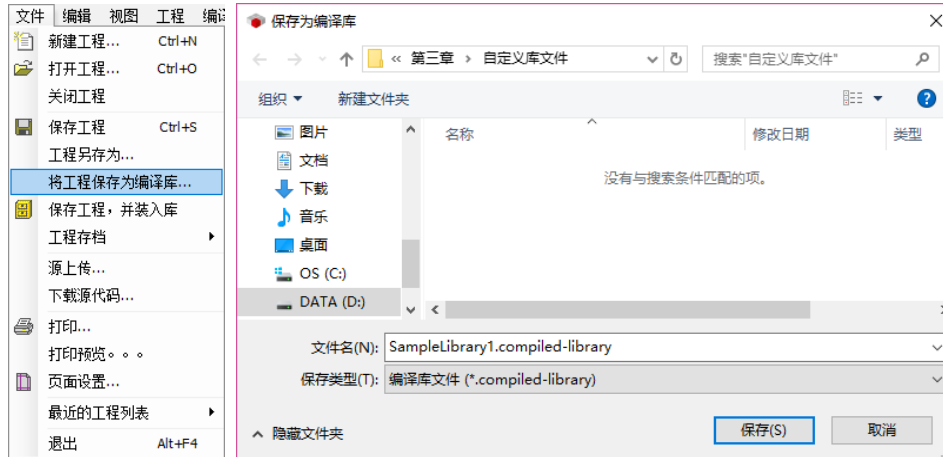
文件 编辑 视图 工程 编译

新建工程... Ctrl+N
打开工程... Ctrl+O
关闭工程
保存工程 Ctrl+S
工程另存为...
将工程保存为编译库...
保存工程，并装入库
工程存档
源上传...
下载源代码...
打印...
打印预览。。。
页面设置...
最近的工程列表
退出 Alt+F4

保存为编译库

« 第三章 › 自定义库文件
搜索"自定义库文件"

组织 ▾ 新建文件夹

图片
文档
下载
音乐
桌面
OS (C:)
DATA (D:)

名称
修改日期
类型

没有与搜索条件匹配的项。

文件名(N): SampleLibrary1.compiled-library
保存类型(T): 编译库文件 (*.compiled-library)

隐藏文件夹
保存(S)
取消